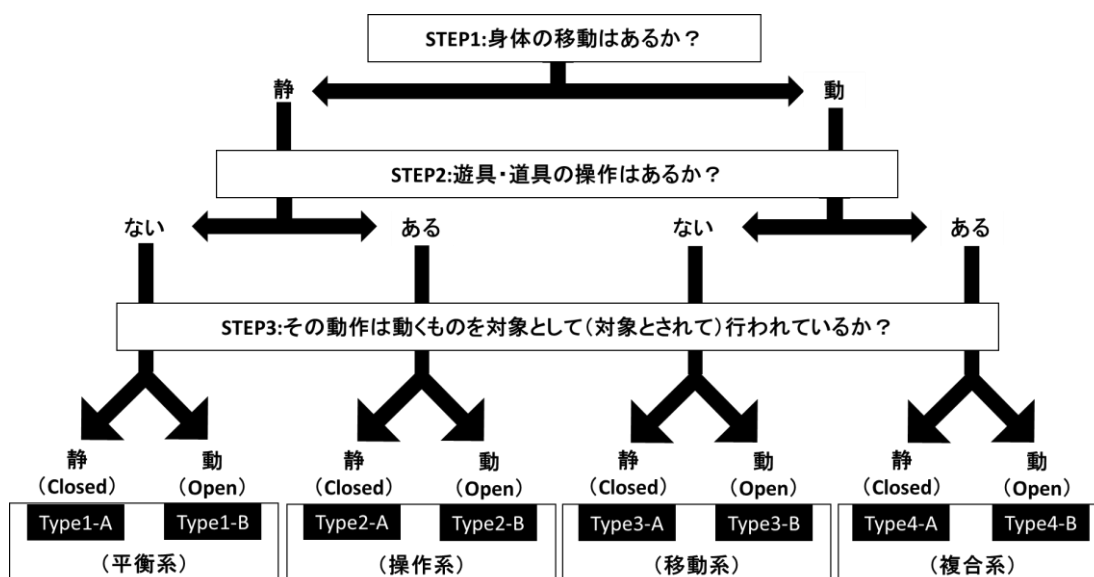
STEP1:身体の移動はあるか？

静

動

STEP2:遊具・道具の操作はあるか？

ない

ある

ない

ある

STEP3:その動作は動くものを対象として（対象とされて）行われているか？

静
（Closed）

動
（Open）

静
（Closed）

動
（Open）

静
（Closed）

動
（Open）

静
（Closed）

動
（Open）

Type1-A Type1-B
（平衡系）

Type2-A Type2-B
（操作系）

Type3-A Type3-B
（移動系）

Type4-A Type4-B
（複合系）